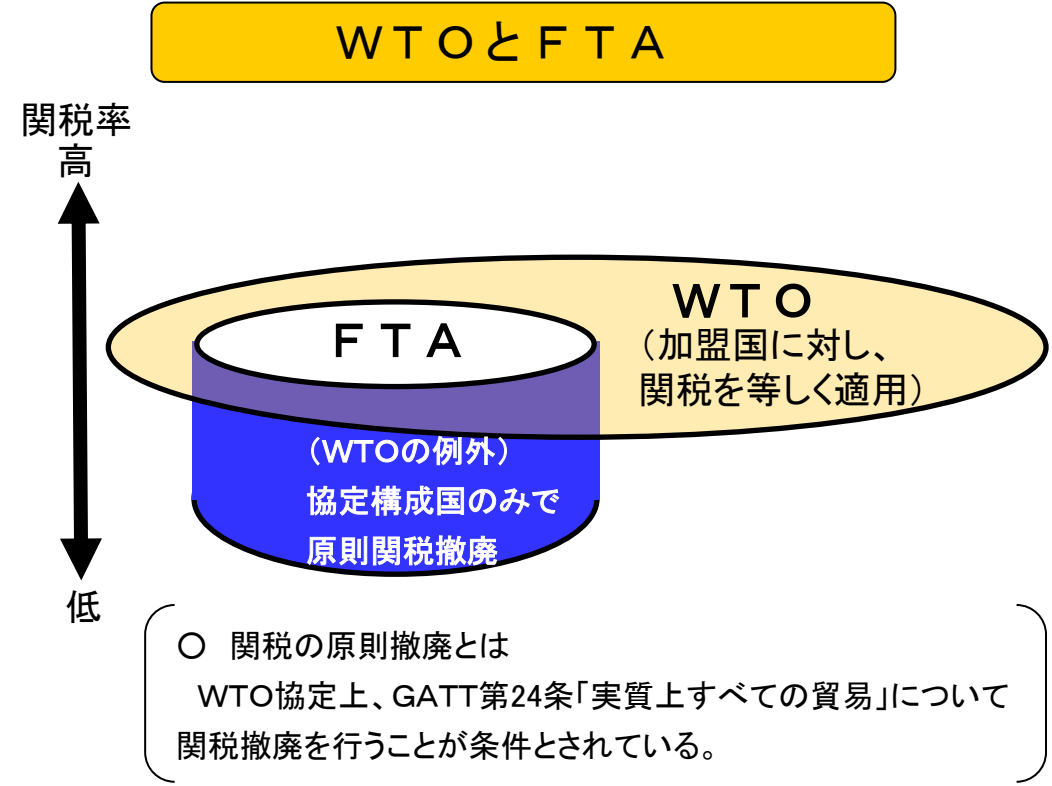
ＷＴＯとＦＴＡ

関税率
高

ＦＴＡ

ＷＴＯ
（加盟国に対し、
関税を等しく適用）

（WTOの例外）
協定構成国のみで
原則関税撤廃

低

○ 関税の原則撤廃とは
WTO協定上、GATT第24条「実質上すべての貿易」について関税撤廃を行うことが条件とされている。